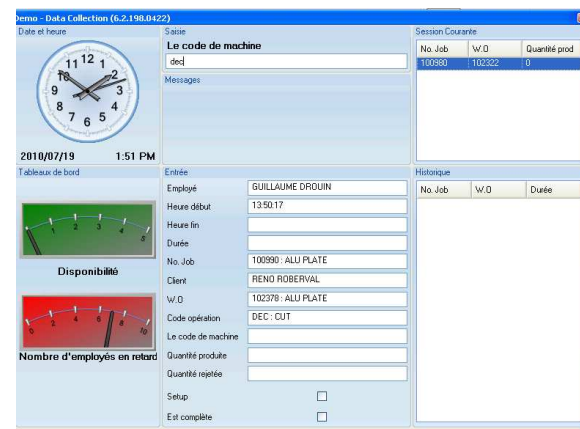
emo - Data Collection (6.2.198.0422)

Date et heure

11 12 1
10 2
9 3
8 4
7 6 5

2010/07/19 1:51 PM

Saisie

Le code de machine

dec

Messages

Session Courante

| No. Job | W.O | Quantité prod |
|---|---|---|
| 100980 | 102322 | 0 |

Tableaux de bord

1 2 3 4 5

Disponibilité

0 2 4 6 8 10

Nombre d'employés en retard

Entrée

Employé: GUILLAUME DROUIN
Heure début: 13:50:17
Heure fin:
Durée:
No. Job: 100990 : ALU PLATE
Client: RENO ROBERVAL
W.O: 102378 : ALU PLATE
Code opération: DEC : CUT
Le code de machine:
Quantité produite:
Quantité rejetée:
Setup
Est complète

Historique

| No. Job | W.O | Durée |
|---|---|---|